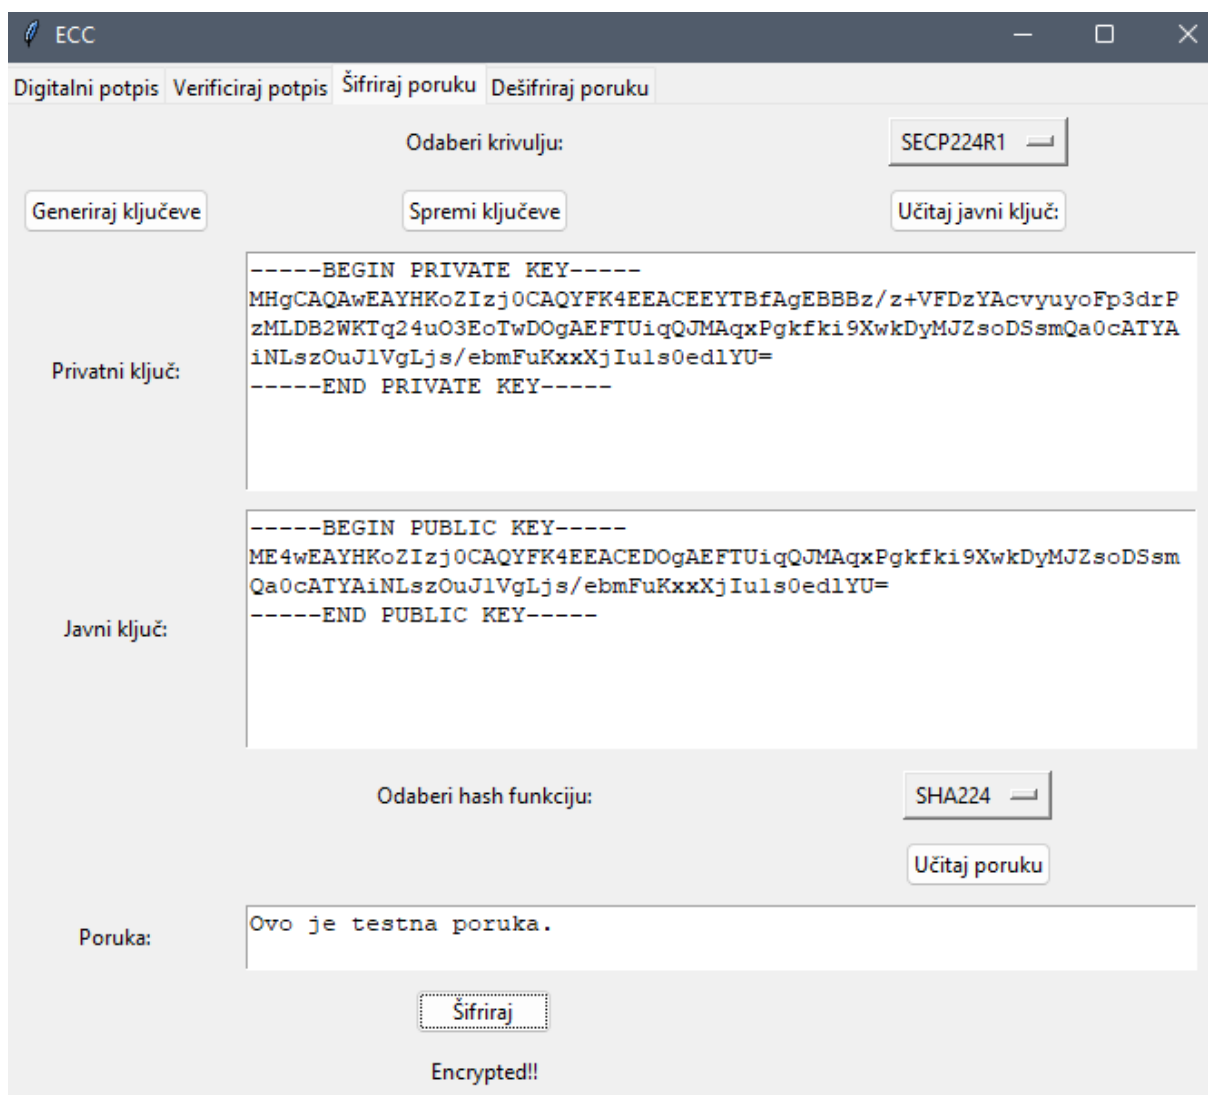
ECC

Digitalni potpis | Verificiraj potpis | Šifriraj poruku | Dešifriraj poruku

Odaberi krivulju:

SECP224R1

Generiraj ključeve

Spremi ključeve

Učitaj javni ključ:

Privatni ključ:

-----BEGIN PRIVATE KEY-----
MHgCAQAwEAYHKoZIzj0CAQYFK4EEACEEYTBfAgEBBBz/z+VFDzYAcvyuyoFp3drPzMLDB2WKTq24uO3EoTwDOgAEFTUiqQJMAqxPgkfki9XwkDyMJZsoDSsmQa0cATYAiNLszOuJ1VgLjs/ebmFuKxxXjIu1s0ed1YU=
-----END PRIVATE KEY-----

Javni ključ:

-----BEGIN PUBLIC KEY-----
ME4wEAYHKoZIzj0CAQYFK4EEACEDOgAEFTUiqQJMAqxPgkfki9XwkDyMJZsoDSsmQa0cATYAiNLszOuJ1VgLjs/ebmFuKxxXjIu1s0ed1YU=
-----END PUBLIC KEY-----

Odaberi hash funkciju:

SHA224

Učitaj poruku

Poruka:

Ovo je testna poruka.

Šifriraj

Encrypted!!